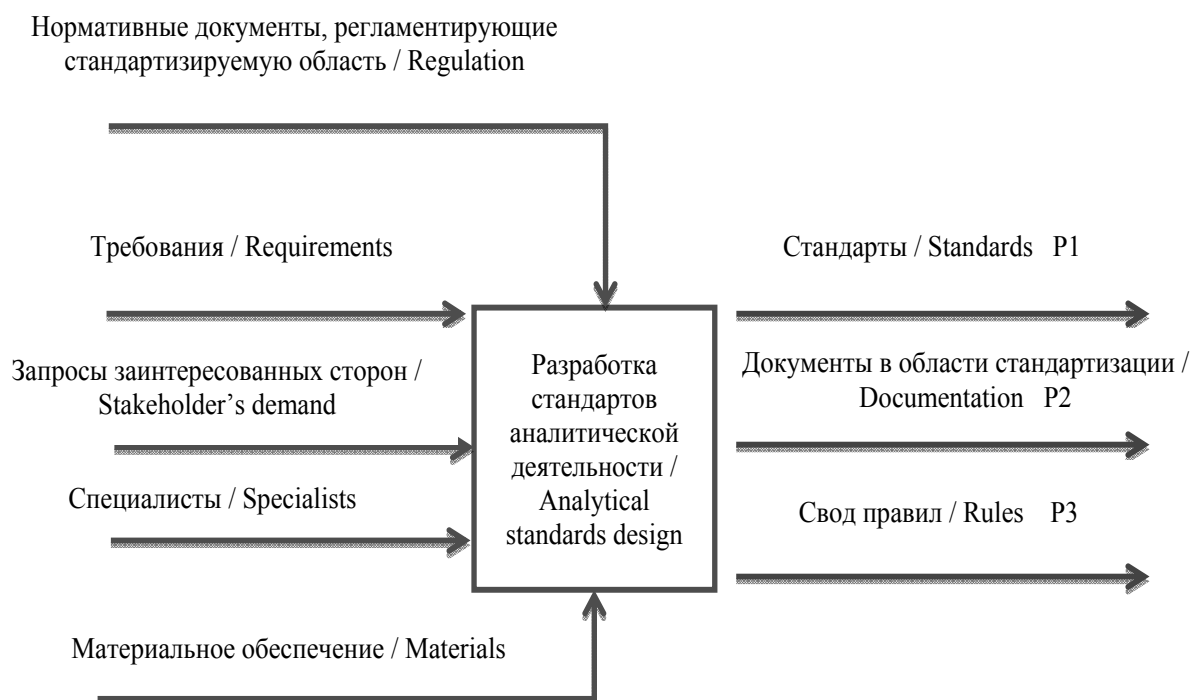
Нормативные документы, регламентирующие стандартизируемую область / Regulation

Требования / Requirements

Запросы заинтересованных сторон / Stakeholder’s demand

Специалисты / Specialists

Разработка стандартов аналитической деятельности / Analytical standards design

Стандарты / Standards P1

Документы в области стандартизации / Documentation P2

Свод правил / Rules P3

Материальное обеспечение / Materials